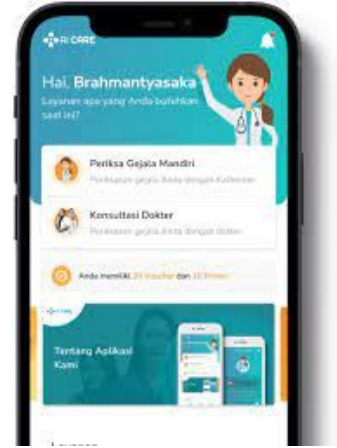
AI CARE

Hai, Brahmantyasaka
Layanan apa yang Anda butuhkan saat ini?

Periksa Gejala Mandiri
Periksakan gejala Anda dengan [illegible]

Konsultasi Dokter
Periksakan gejala Anda dengan dokter

Anda memiliki 20 Voucher dan 10 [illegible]

Tentang Aplikasi Kami

Layanan